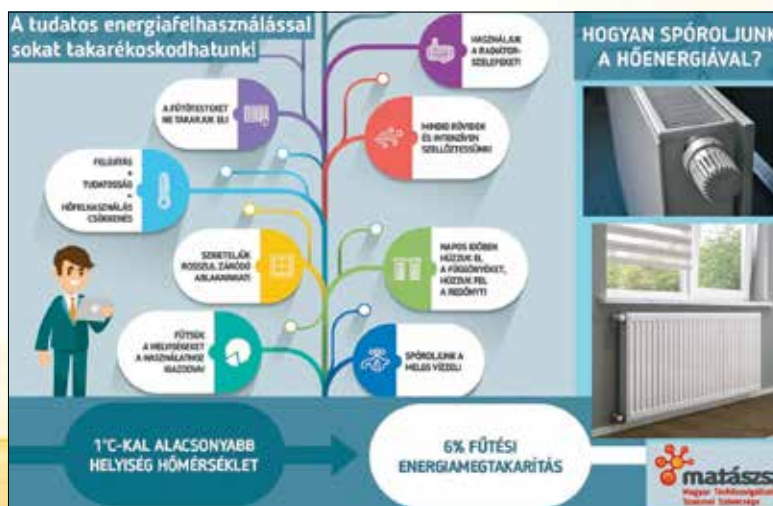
A tudatos energiafelhasználással sokat takarékoskodhatunk!

HOGYAN SPÓROLJUNK A HŐENERGIÁVAL?

HASZNÁLJUK A RADIÁTORSZELEPEKET!

A FŰTŐTESTEKET NE TAKARJUK EL!

MINDIG RÖVIDEN ÉS INTENZÍVEN SZELLŐZTESSÜNK!

FELELŐSSÉG + TUDATOSSÁG = HŐFELHASZNÁLÁS CSÖKKENÉS

SZIGETELJÜK A ROSSZUL ZÁRÓDÓ ABLAKAINKAT!

NAPOS IDŐBEN HÚZZUK EL A FÜGGÖNYÖKET, HÚZZUK FEL A REDŐNYT!

FŰTSÜK A HELYISÉGEKET A HASZNÁLATHOZ IGAZODVA!

SPÓROLJUNK A MELEG VÍZZEL!

1°C-KAL ALACSONYABB HELYISÉG HŐMÉRSÉKLET

6% FŰTÉSI ENERGIAMEGTAKARÍTÁS

matászsz
Magyar Távhőszolgáltatók Szakmai Szövetsége